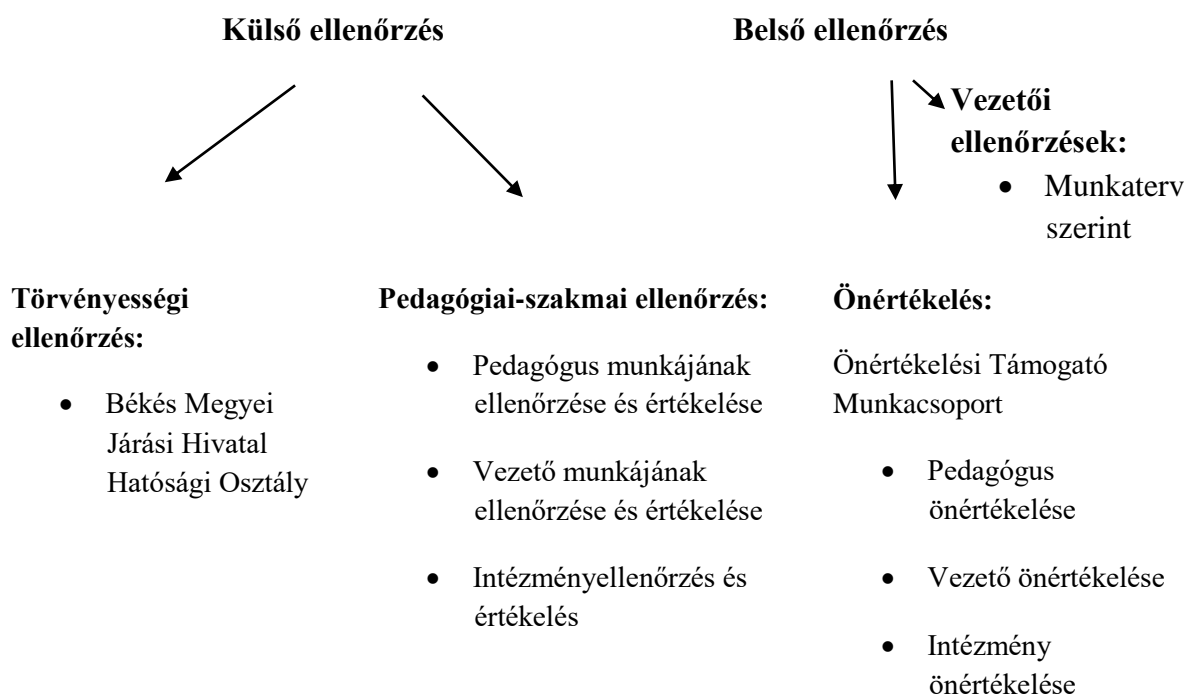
Külső ellenőrzés

Belső ellenőrzés

Vezetői ellenőrzések:

- Munkaterv szerint

Törvényességi ellenőrzés:

- Békés Megyei Járási Hivatal Hatósági Osztály

Pedagógiai-szakmai ellenőrzés:

- Pedagógus munkájának ellenőrzése és értékelése
- Vezető munkájának ellenőrzése és értékelése
- Intézményellenőrzés és értékelés

Önértékelés:

Önértékelési Támogató Munkacsoport

- Pedagógus önértékelése
- Vezető önértékelése
- Intézmény önértékelése